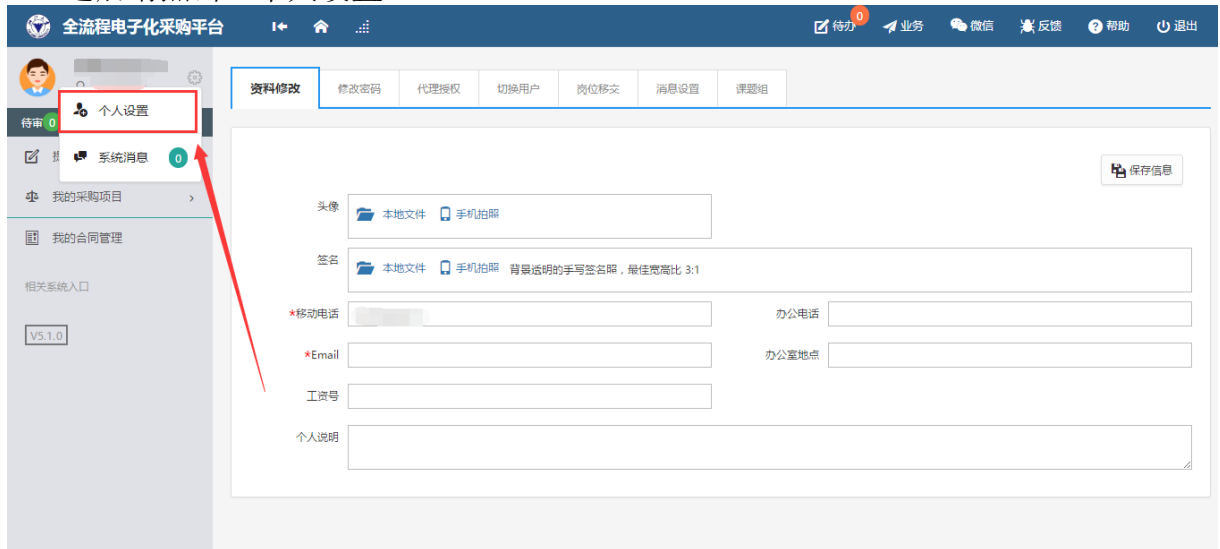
全流程电子化采购平台

待办 0 业务 微信 反馈 帮助 退出

个人设置
系统消息 0

待审 0

我的采购项目
我的合同管理

相关系统入口

V5.1.0

资料修改 修改密码 代理授权 切换用户 岗位移交 消息设置 课题组

保存信息

头像 本地文件 手机拍照

签名 本地文件 手机拍照 背景透明的手写签名照，最佳宽高比 3:1

*移动电话 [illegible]

办公电话

*Email

办公室地点

工资号

个人说明